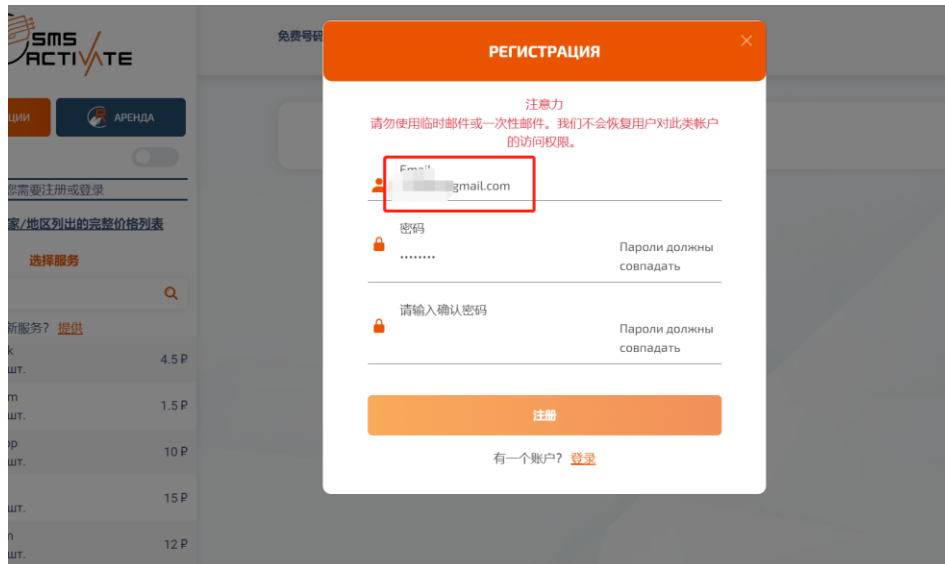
SMS ACTIVATE

免费号码

ЦИИ

АРЕНДА

您需要注册或登录

家/地区列出的完整价格列表

选择服务

新服务？ 提供

k
шт. 4.5 ₽

m
шт. 1.5 ₽

op
шт. 10 ₽

шт. 15 ₽

n
шт. 12 ₽

РЕГИСТРАЦИЯ

×

注意力
请勿使用临时邮件或一次性邮件。我们不会恢复用户对此类帐户的访问权限。

Email
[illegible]gmail.com

密码
••••••••
Пароли должны совпадать

请输入确认密码
Пароли должны совпадать

注册

有一个账户？ 登录